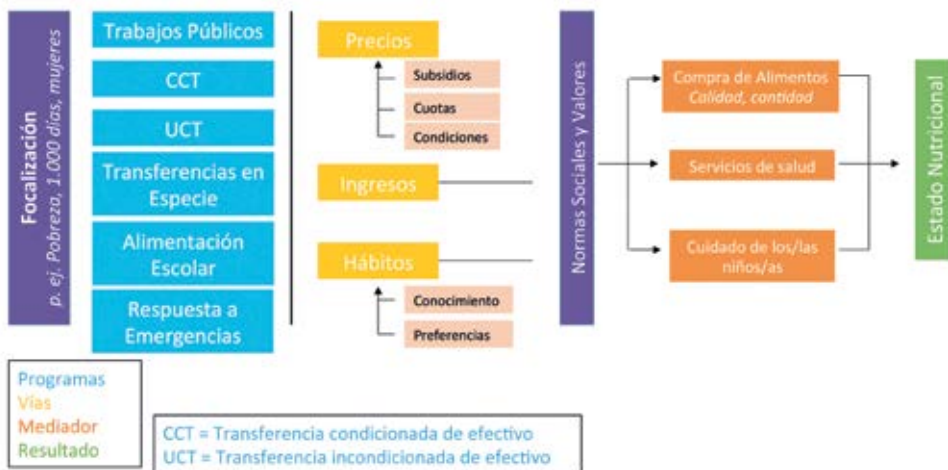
Focalización
p. ej. Pobreza, 1.000 días, mujeres

Trabajos Públicos

CCT

UCT

Transferencias en Especie

Alimentación Escolar

Respuesta a Emergencias

Precios

Subsidios

Cuotas

Condiciones

Ingresos

Hábitos

Conocimiento

Preferencias

Normas Sociales y Valores

Compra de Alimentos
Calidad, contidad

Servicios de salud

Cuidado de los/las niños/as

Estado Nutricional

Programas
Vías
Mediador
Resultado

CCT = Transferencia condicionada de efectivo
UCT = Transferencia incondicionada de efectivo